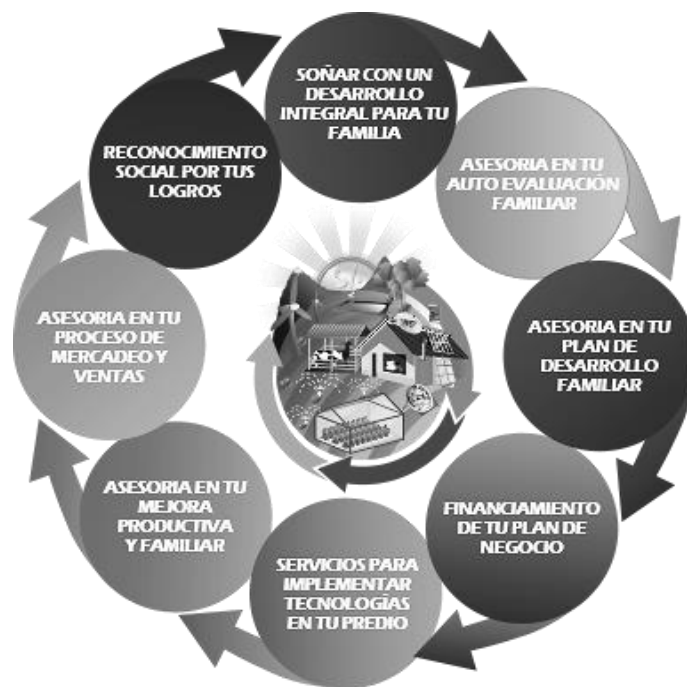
SOÑAR CON UN DESARROLLO INTEGRAL PARA TU FAMILIA

ASESORIA EN TU AUTO EVALUACIÓN FAMILIAR

ASESORIA EN TU PLAN DE DESARROLLO FAMILIAR

FINANCIAMIENTO DE TU PLAN DE NEGOCIO

SERVICIOS PARA IMPLEMENTAR TECNOLOGÍAS EN TU PREDIO

ASESORIA EN TU MEJORA PRODUCTIVA Y FAMILIAR

ASESORIA EN TU PROCESO DE MERCADEO Y VENTAS

RECONOCIMIENTO SOCIAL POR TUS LOGROS